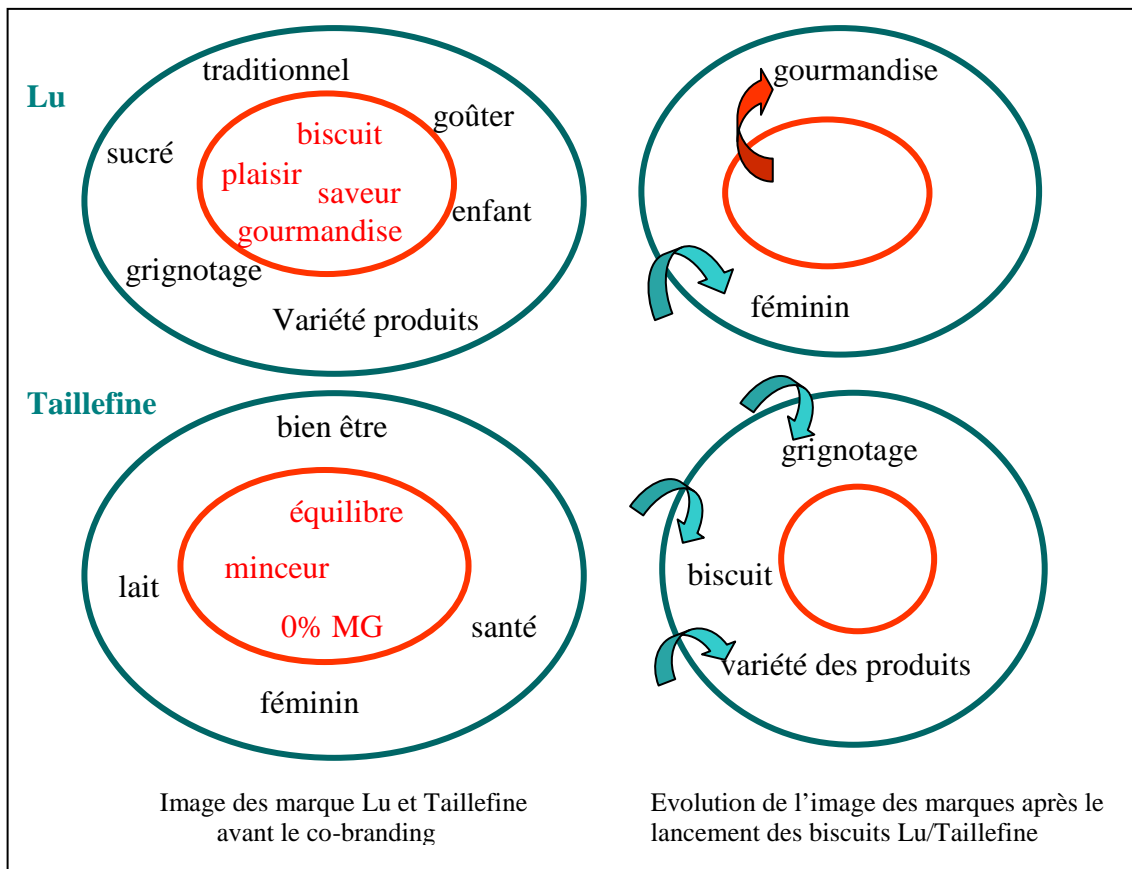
Lu

traditionnel
goûter
sucré
biscuit
plaisir
saveur
gourmandise
enfant
grignotage
Variété produits

gourmandise
féminin

Taillefine

bien être
équilibre
minceur
lait
0% MG
santé
féminin

grignotage
biscuit
variété des produits

Image des marque Lu et Taillefine avant le co-branding

Evolution de l'image des marques après le lancement des biscuits Lu/Taillefine